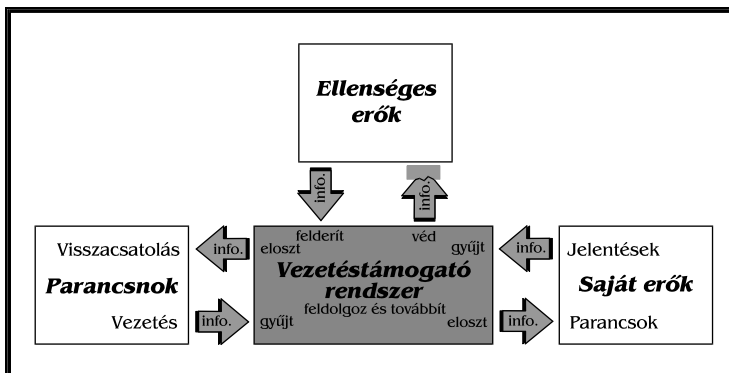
Ellenséges erők

info.

info.

Visszacsatolás

Parancsnok

Vezetés

info.

info.

felderít

véd

eloszt

gyűjt

Vezetéstámogató rendszer

feldolgoz és továbbít

gyűjt

eloszt

info.

info.

Jelentések

Saját erők

Parancsok